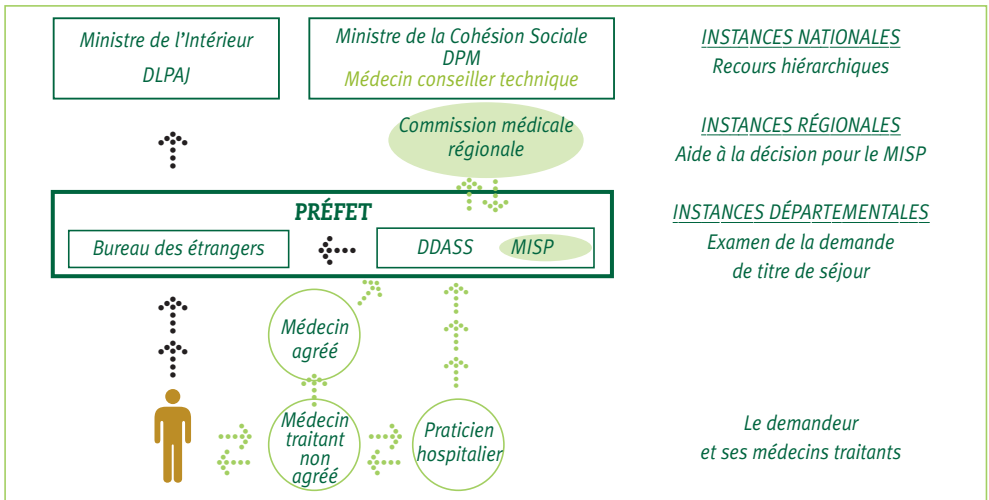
Ministre de l'Intérieur
DLPAJ

Ministre de la Cohésion Sociale
DPM
Médecin conseiller technique

INSTANCES NATIONALES
Recours hiérarchiques

Commission médicale régionale

INSTANCES RÉGIONALES
Aide à la décision pour le MISP

PRÉFET

Bureau des étrangers

DDASS MISP

INSTANCES DÉPARTEMENTALES
Examen de la demande de titre de séjour

Médecin agréé

Médecin traitant non agréé

Praticien hospitalier

Le demandeur et ses médecins traitants